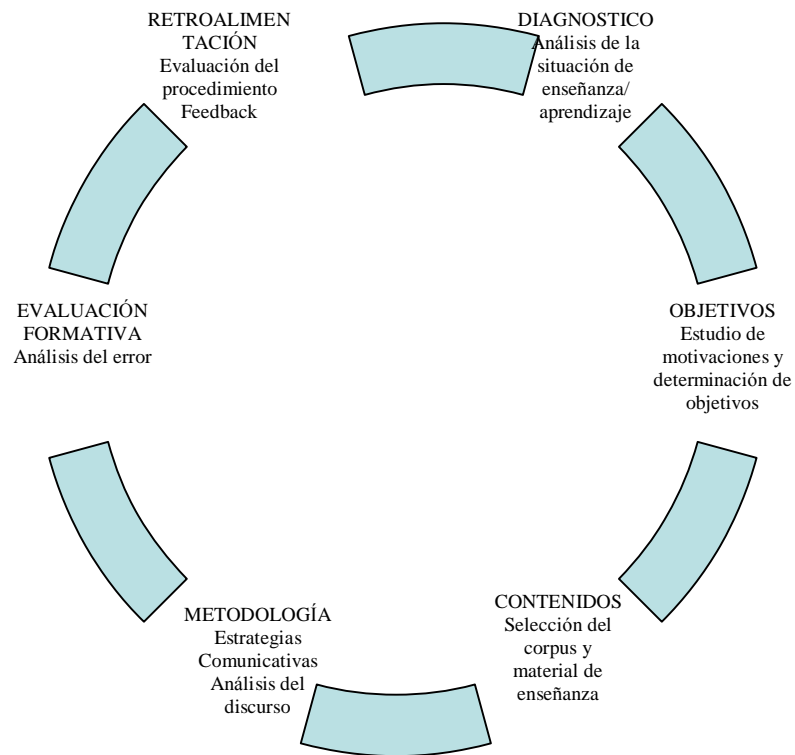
DIAGNOSTICO
Análisis de la situación de enseñanza/ aprendizaje

OBJETIVOS
Estudio de motivaciones y determinación de objetivos

CONTENIDOS
Selección del corpus y material de enseñanza

METODOLOGÍA
Estrategias Comunicativas Análisis del discurso

EVALUACIÓN FORMATIVA
Análisis del error

RETROALIMEN TACIÓN
Evaluación del procedimiento Feedback